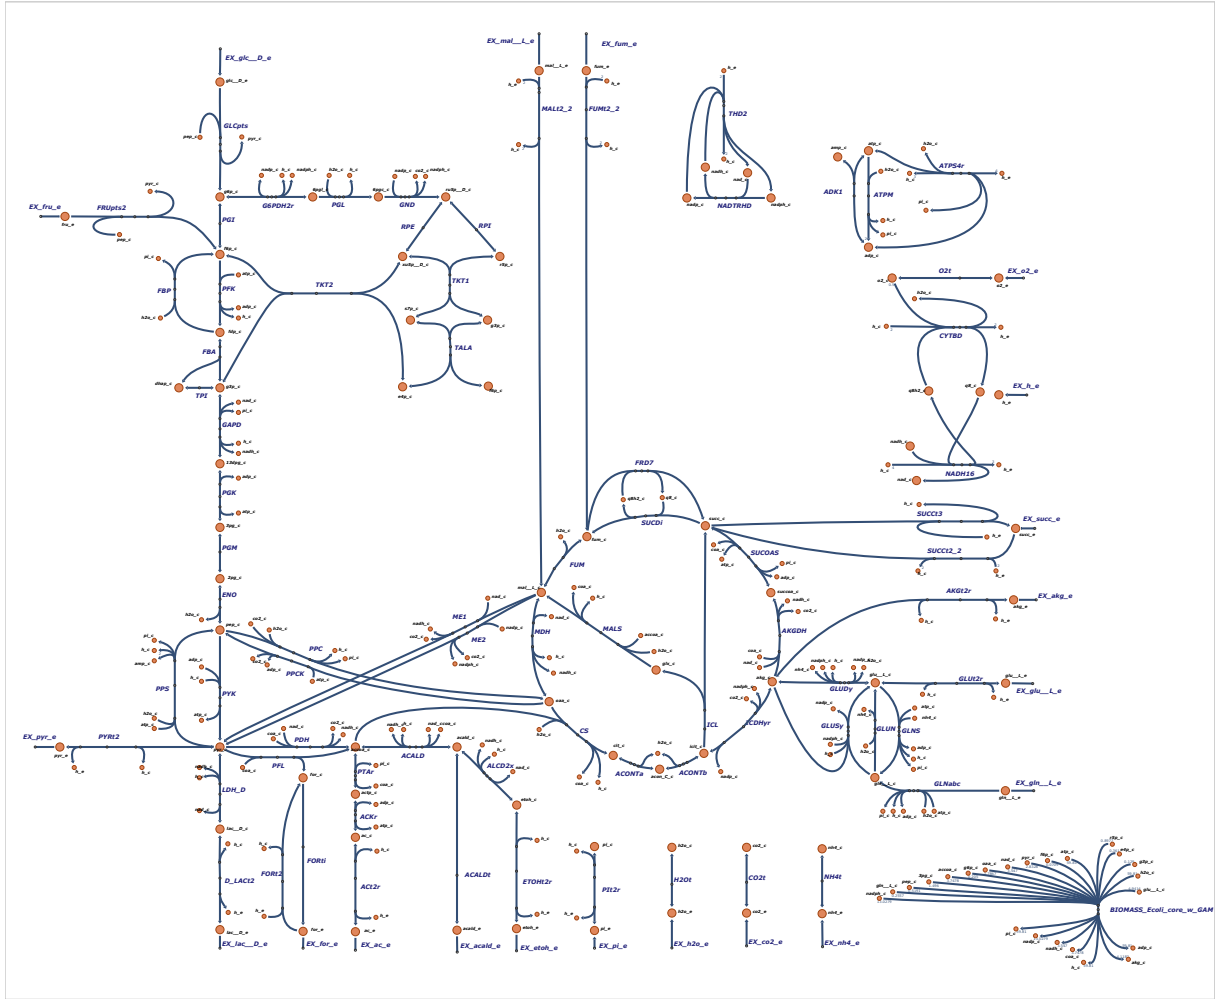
EX_glc__D_e
glc__D_e
GLCpts
pep_c
pyr_c
g6p_c
G6PDH2r
nadp_c
h_c
nadph_c
6pgl_c
PGL
h2o_c
h_c
6pgc_c
GND
nadp_c
co2_c
nadph_c
ru5p__D_c
RPE
RPI
EX_fru_e
fru_e
FRUpts2
pyr_c
pep_c
PGI
f6p_c
pi_c
FBP
PFK
atp_c
adp_c
h_c
h2o_c
fdp_c
FBA
TKT2
xu5p__D_c
r5p_c
TKT1
s7p_c
g3p_c
TALA
e4p_c
f6p_c
dhap_c
TPI
g3p_c
nad_c
pi_c
GAPD
h_c
nadh_c
13dpg_c
PGK
adp_c
atp_c
3pg_c
PGM
2pg_c
ENO
h2o_c
pep_c
co2_c
h2o_c
PPC
h_c
pi_c
PPCK
atp_c
adp_c
co2_c
pi_c
h_c
amp_c
PPS
adp_c
h_c
PYK
h2o_c
atp_c
atp_c
EX_pyr_e
pyr_e
h_e
PYRt2
h_c
pyr_c
coa_c
nad_c
PDH
co2_c
nadh_c
PFL
for_c
coa_c
accoa_c
LDH_D
nad_c
lac__D_c
h_c
D_LACt2
h_e
lac__D_e
EX_lac__D_e
h_c
FORt2
h_e
FORti
for_e
EX_for_e
actp_c
PTAr
pi_c
coa_c
ACKr
adp_c
atp_c
ac_c
h_c
ACt2r
h_e
ac_e
EX_ac_e
nadh_c
h_c
nad_c
coa_c
ACALD
acald_c
nadh_c
h_c
ALCD2x
nad_c
etoh_c
ACALDt
acald_e
EX_acald_e
h_c
ETOHt2r
h_e
etoh_e
EX_etoh_e
h_c
pi_c
PIt2r
h_e
pi_e
EX_pi_e
h2o_c
H2Ot
h2o_e
EX_h2o_e
co2_c
CO2t
co2_e
EX_co2_e
nh4_c
NH4t
nh4_e
EX_nh4_e
EX_mal__L_e
mal__L_e
h_e
MALt2_2
h_c
EX_fum_e
fum_e
h_e
FUMt2_2
h_c
h_e
THD2
h_c
nadh_c
nad_c
nadp_c
NADTRHD
nadph_c
amp_c
atp_c
h2o_c
ATPS4r
h_c
h_e
ADK1
ATPM
pi_c
h_c
pi_c
adp_c
o2_c
O2t
EX_o2_e
o2_e
h2o_c
h_c
h_e
CYTBD
q8h2_c
q8_c
EX_h_e
h_e
nadh_c
h_c
h_e
NADH16
nad_c
FRD7
q8h2_c
q8_c
SUCDi
h2o_c
fum_c
succ_c
FUM
h_e
SUCCt3
EX_succ_e
succ_e
SUCCt2_2
h_c
h_e
coa_c
atp_c
SUCOAS
pi_c
adp_c
succoa_c
nadh_c
co2_c
AKGDH
coa_c
nad_c
AKGt2r
EX_akg_e
akg_e
h_c
h_e
mal__L_c
ME1
nad_c
nadh_c
co2_c
ME2
co2_c
nadph_c
nadp_c
MDH
nad_c
nadh_c
h_c
coa_c
h_c
MALS
accoa_c
h2o_c
glx_c
oaa_c
CS
h2o_c
cit_c
ACONTa
acon_C_c
h2o_c
ACONTb
h2o_c
ICL
icit_c
ICDHyr
nadp_c
co2_c
nadph_c
akg_c
GLUDy
nadph_c
h_c
nadp_c
h2o_c
nh4_c
glu__L_c
GLUt2r
glu__L_e
EX_glu__L_e
h_c
h_e
GLUSy
GLUN
GLNS
atp_c
nh4_c
adp_c
h_c
pi_c
gln__L_c
GLNabc
EX_gln__L_e
gln__L_e
BIOMASS_Ecoli_core_w_GAM